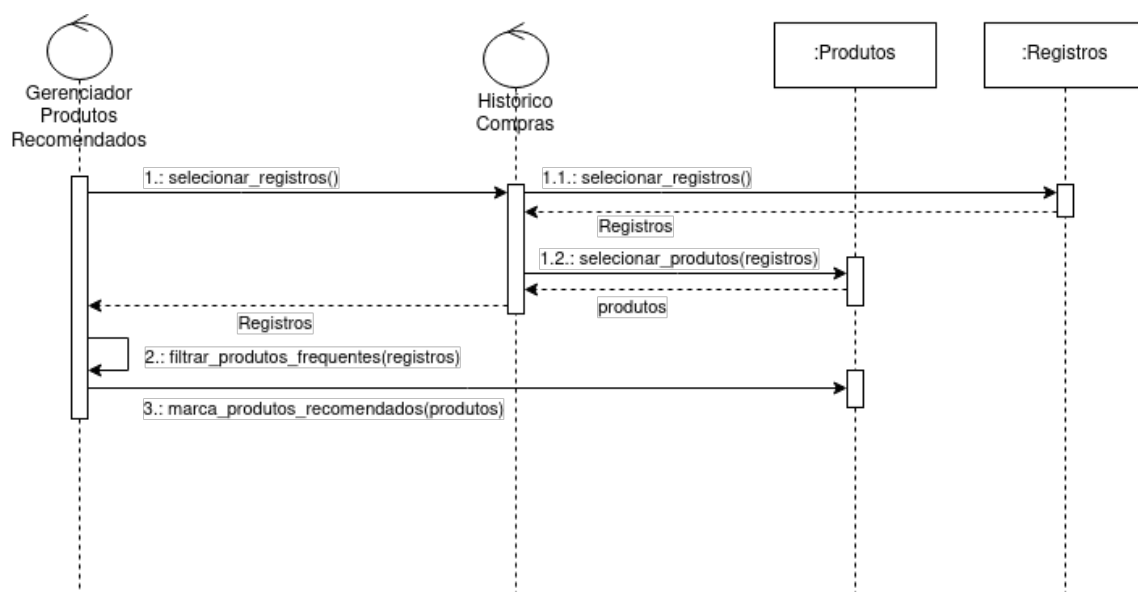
Gerenciador Produtos Recomendados

Historico Compras

:Produtos

:Registros

1.: selecionar_registros()

1.1.: selecionar_registros()

Registros

1.2.: selecionar_produtos(registros)

produtos

Registros

2.: filtrar_produtos_frequentes(registros)

3.: marca_produtos_recomendados(produtos)